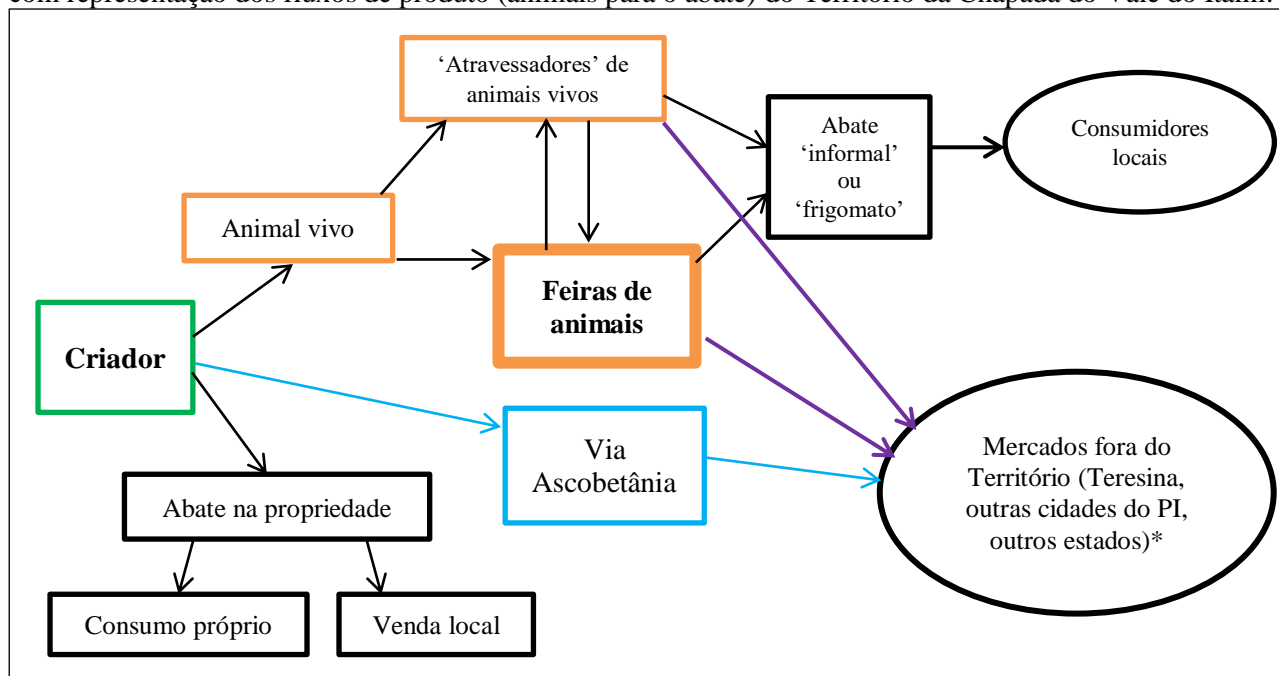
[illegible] representação dos fluxos de produto (animais para o abate) do Território da Chapada do Vale do Itaim.

'Atravessadores' de animais vivos

Abate 'informal' ou 'frigomato'

Consumidores locais

Animal vivo

Feiras de animais

Criador

Via Ascobetânia

Mercados fora do Território (Teresina, outras cidades do PI, outros estados)*

Abate na propriedade

Consumo próprio

Venda local